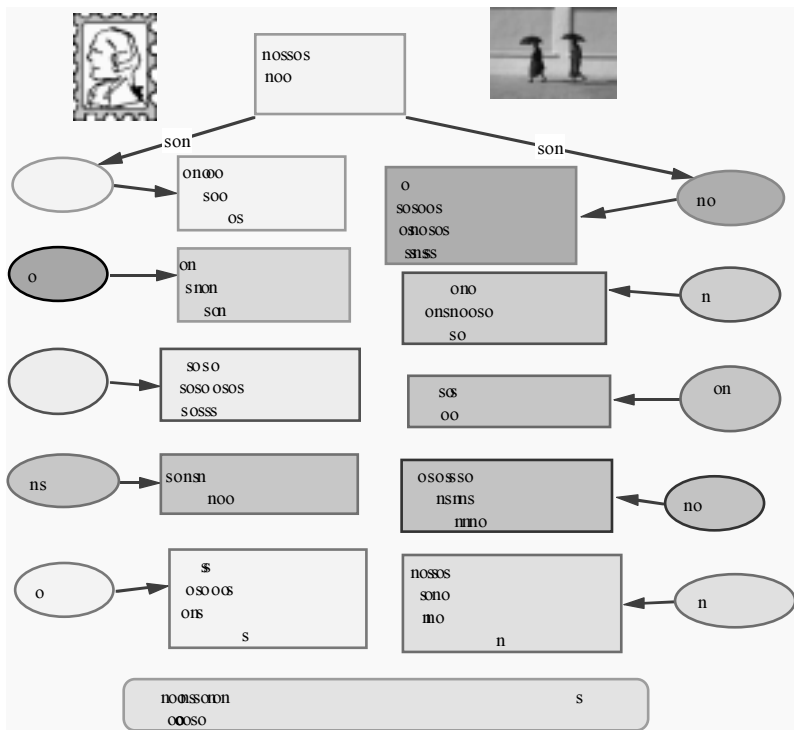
nossos
noo

son

son

onooo
soo
os

o
sosoos
osnosos
ssnss

no

o

on
snon
son

ono
onsnooso
so

n

soso
soso osos
sosss

sos
oo

on

ns

sonsn
noo

ososso
nsms
nnno

no

ss
osooos
ons
s

o

nossos
sono
mo
n

n

noossoron
ooso

s